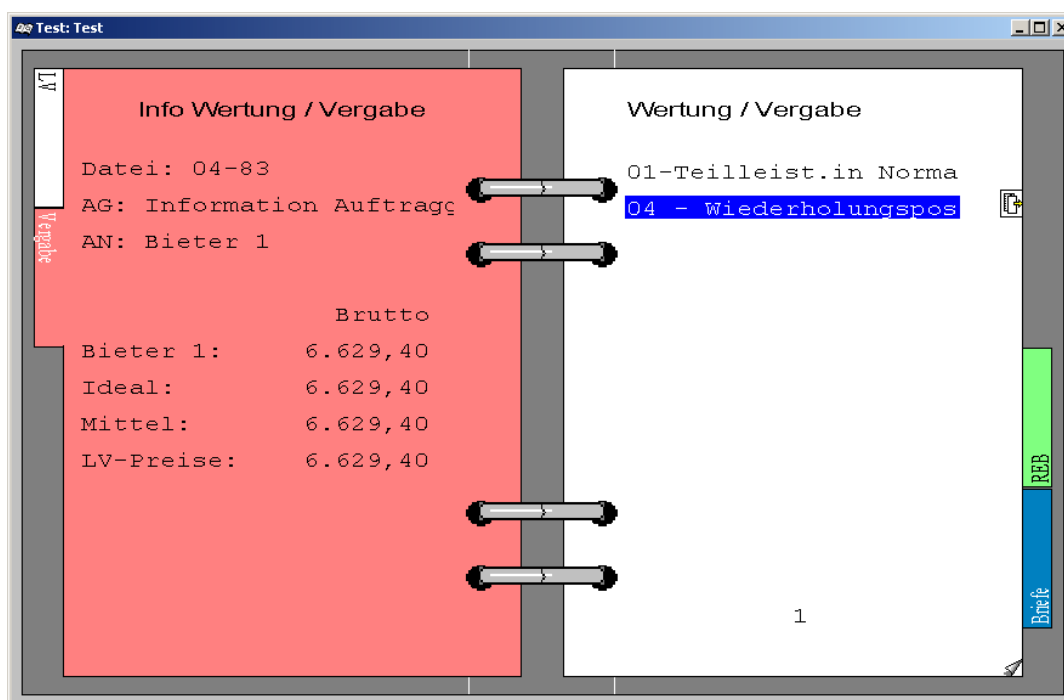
Test: Test

LV

Vergabe

Info Wertung / Vergabe

Datei: 04-83

AG: Information Auftragg

AN: Bieter 1

| | Brutto |
|---|---|
| Bieter 1: | 6.629,40 |
| Ideal: | 6.629,40 |
| Mittel: | 6.629,40 |
| LV-Preise: | 6.629,40 |

Wertung / Vergabe

01-Teilleist.in Norma

04 - Wiederholungspos

REB

Briefe

1